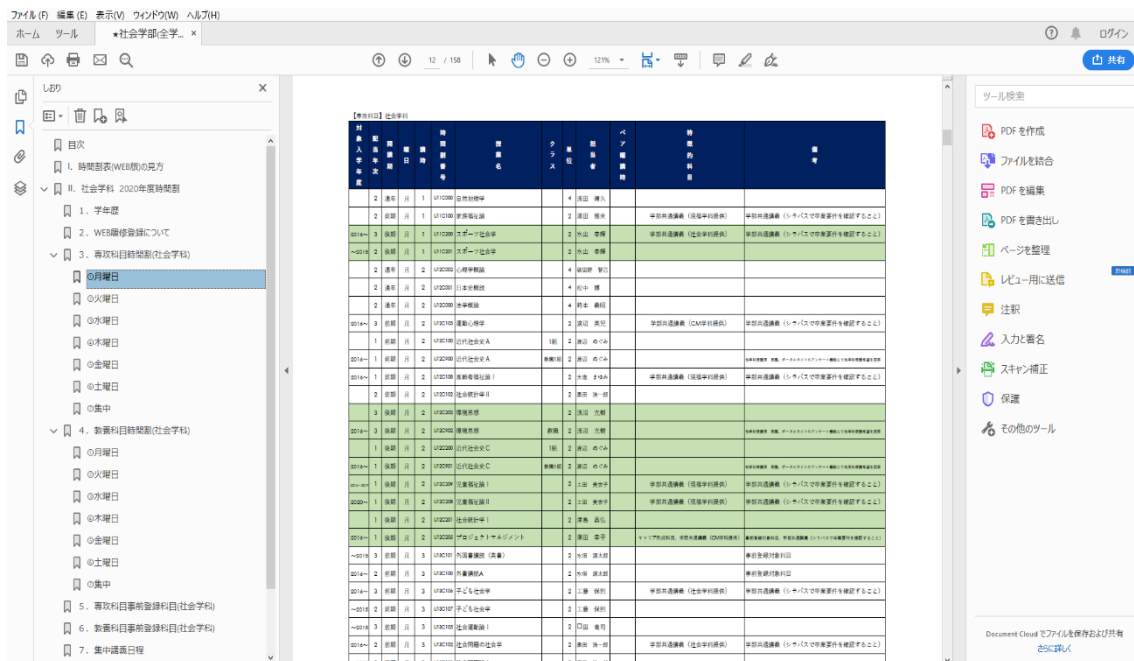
ファイル (F) 編集 (E) 表示(V) ウィンドウ(W) ヘルプ(H)

ホーム ツール ★社会学部(全学... ×

ログイン

12 / 158 121%

共有

しおり

目次
I. 時間割表(WEB版)の見方
II. 社会学科 2020年度時間割
1. 学年暦
2. WEB履修登録について
3. 専攻科目時間割(社会学科)
①月曜日
②火曜日
③水曜日
④木曜日
⑤金曜日
⑥土曜日
⑦集中
4. 教養科目時間割(社会学科)
①月曜日
②火曜日
③水曜日
④木曜日
⑤金曜日
⑥土曜日
⑦集中
5. 専攻科目事前登録科目(社会学科)
6. 教養科目事前登録科目(社会学科)
7. 集中講義日程

【専攻科目】社会学科

| 対象入学年度 | 配当年次 | 開講期 | 曜日 | 時限 | 時間割番号 | 授業名 | クラス | 単位 | 担当者 | ペア履修時 | 特徴的科目 | 備考 |
|---|---|---|---|---|---|---|---|---|---|---|---|---|
| | 2 | 通年 | 月 | 1 | U1C000 | 日商簿記 | | 4 | 浜田 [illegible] | | | |
| | 2 | 前期 | 月 | 1 | U1C100 | 家族福祉論 | | 2 | 渡辺 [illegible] | | 学部共通講義(現場学科提供) | 学部共通講義(シラバスで卒業要件を確認すること) |
| 2016～ | 1 | 前期 | 月 | 1 | U1C200 | スポーツ社会学 | | 2 | 外山 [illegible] | | 学部共通講義(社会学科提供) | 学部共通講義(シラバスで卒業要件を確認すること) |
| ～2015 | 2 | 前期 | 月 | 1 | U1C201 | スポーツ社会学 | | 2 | 外山 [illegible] | | | |
| | 2 | 通年 | 月 | 2 | U1C000 | 心理学概論 | | 4 | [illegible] | | | |
| | 2 | 通年 | 月 | 2 | U1C001 | 日本史概説 | | 4 | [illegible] | | | |
| | 2 | 通年 | 月 | 2 | U1C000 | 法学概論 | | 4 | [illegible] | | | |
| 2016～ | 3 | 前期 | 月 | 2 | U1C100 | 環境心理学 | | 2 | 渡辺 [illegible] | | 学部共通講義(CM学科提供) | 学部共通講義(シラバスで卒業要件を確認すること) |
| | 1 | 前期 | 月 | 2 | U1C100 | 近代社会史A | 1組 | 2 | 渡辺 めぐみ | | | |
| 2016～ | 1 | 前期 | 月 | 2 | U1C000 | 近代社会史A | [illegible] | 2 | 渡辺 めぐみ | | | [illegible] |
| 2016～ | 1 | 前期 | 月 | 2 | U1C100 | 高齢者福祉論I | | 2 | 大滝 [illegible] | | 学部共通講義(現場学科提供) | 学部共通講義(シラバスで卒業要件を確認すること) |
| | 2 | 前期 | 月 | 2 | U1C100 | 社会統計学II | | 2 | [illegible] | | | |
| | 3 | 後期 | 月 | 2 | U1C000 | 環境思想 | | 2 | 浅沼 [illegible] | | | |
| 2016～ | 3 | 後期 | 月 | 2 | U1C000 | 環境思想 | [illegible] | 2 | 浅沼 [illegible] | | | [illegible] |
| | 1 | 後期 | 月 | 2 | U1C200 | 近代社会史C | | 2 | 渡辺 めぐみ | | | |
| 2016～ | 1 | 後期 | 月 | 2 | U1C201 | 近代社会史C | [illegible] | 2 | 渡辺 めぐみ | | | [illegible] |
| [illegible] | 1 | 後期 | 月 | 2 | U1C200 | 児童福祉論I | | 2 | 土田 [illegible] | | 学部共通講義(現場学科提供) | 学部共通講義(シラバスで卒業要件を確認すること) |
| 2020～ | 1 | 後期 | 月 | 2 | U1C200 | 児童福祉論II | | 2 | 土田 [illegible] | | 学部共通講義(現場学科提供) | 学部共通講義(シラバスで卒業要件を確認すること) |
| | 1 | 後期 | 月 | 2 | U1C201 | 社会統計学I | | 2 | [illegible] | | | |
| 2016～ | 1 | 後期 | 月 | 2 | U1C200 | プロジェクトマネジメント | | 2 | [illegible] | | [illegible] | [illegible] |
| ～2015 | 3 | 前期 | 月 | 3 | U1C101 | 外国書講読(英書) | | 2 | 外岡 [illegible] | | | 事前登録対象科目 |
| 2016～ | 2 | 前期 | 月 | 3 | U1C100 | 外書講読A | | 2 | 外岡 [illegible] | | | 事前登録対象科目 |
| 2016～ | 2 | 前期 | 月 | 3 | U1C100 | 子ども社会学 | | 2 | 工藤 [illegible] | | 学部共通講義(社会学科提供) | 学部共通講義(シラバスで卒業要件を確認すること) |
| ～2015 | 2 | 前期 | 月 | 3 | U1C107 | 子ども社会学 | | 2 | 工藤 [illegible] | | | |
| ～2015 | 3 | 前期 | 月 | 3 | U1C100 | 社会運動論I | | 2 | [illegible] | | | |
| 2016～ | 2 | 前期 | 月 | 3 | U1C100 | 社会問題の社会学 | | 2 | 浜田 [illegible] | | 学部共通講義(社会学科提供) | 学部共通講義(シラバスで卒業要件を確認すること) |

ツール検索
PDF を作成
ファイルを結合
PDF を編集
PDF を書き出し
ページを整理
レビュー用に送信
注釈
入力と署名
スキャン補正
保護
その他のツール

Document Cloud でファイルを保存および共有
さらに詳しく